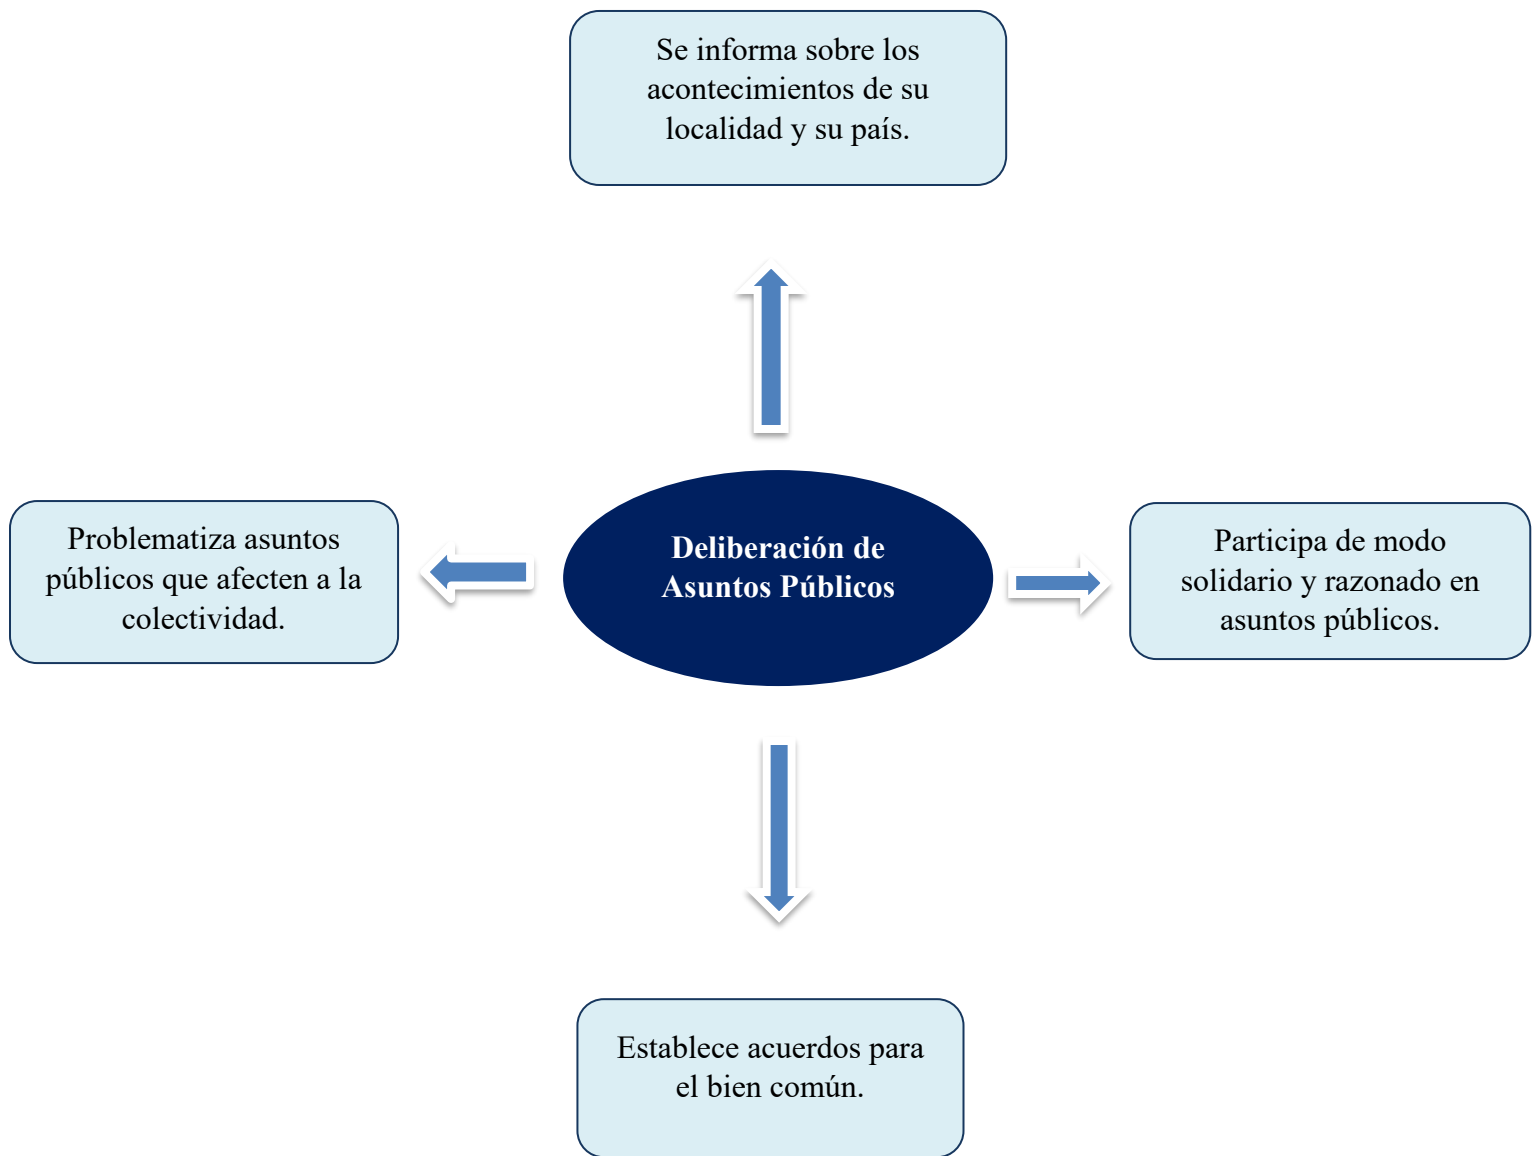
Se informa sobre los acontecimientos de su localidad y su país.

Problematiza asuntos públicos que afecten a la colectividad.

Deliberación de Asuntos Públicos

Participa de modo solidario y razonado en asuntos públicos.

Establece acuerdos para el bien común.